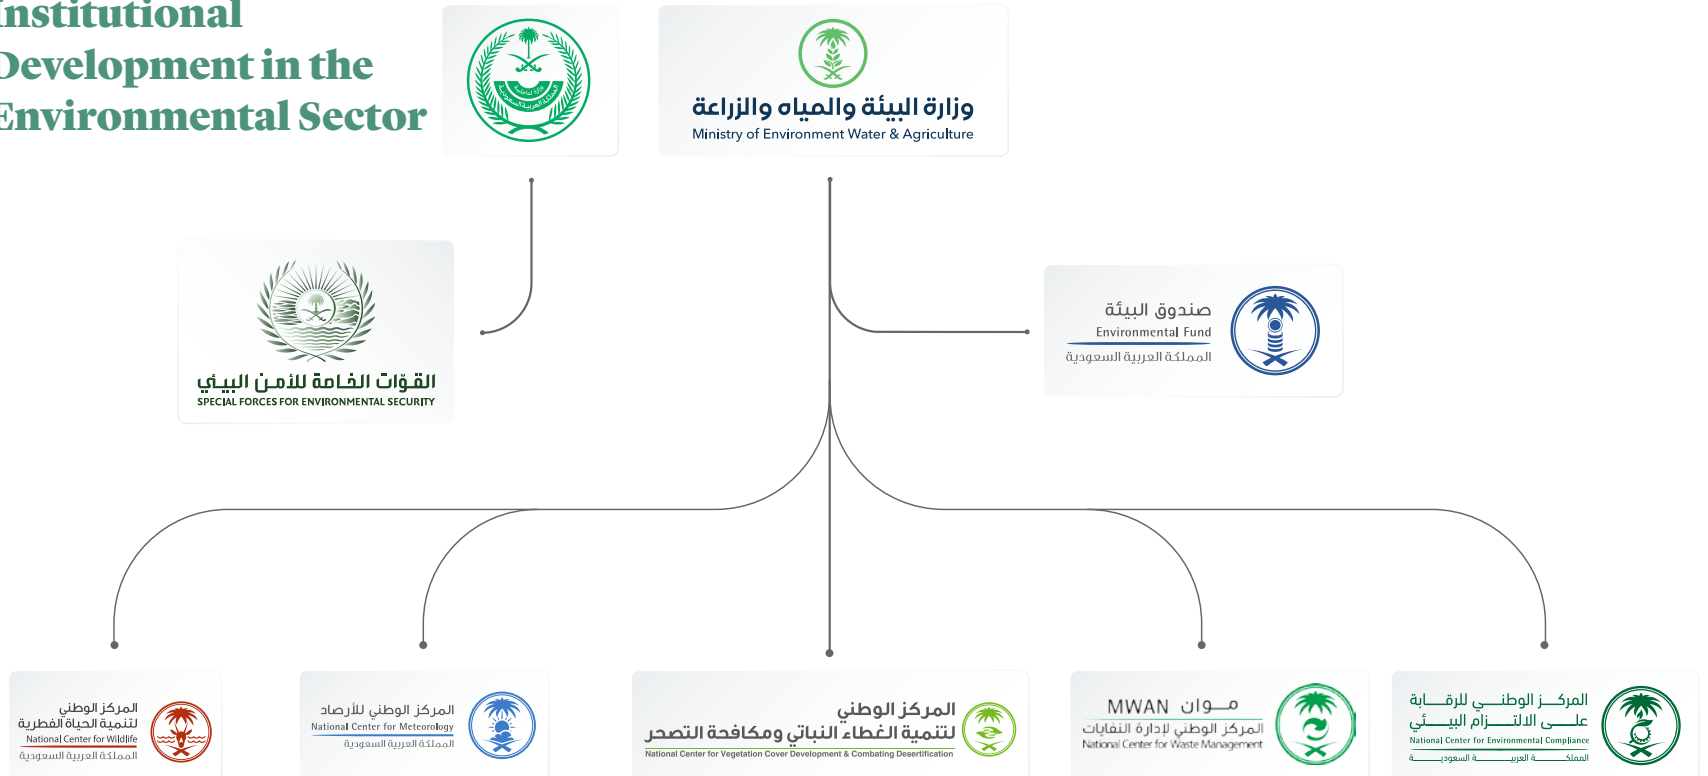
Institutional Development in the Environmental Sector

وزارة البيئة والمياه والزراعة
Ministry of Environment Water & Agriculture

القوّات الخاصة للأمن البيئي
SPECIAL FORCES FOR ENVIRONMENTAL SECURITY

صندوق البيئة
Environmental Fund
المملكة العربية السعودية

المركز الوطني لتنمية الحياة الفطرية
National Center for Wildlife
المملكة العربية السعودية

المركز الوطني للأرصاد
National Center for Meteorology
المملكة العربية السعودية

المركز الوطني لتنمية الغطاء النباتي ومكافحة التصحر
National Center for Vegetation Cover Development & Combating Desertification

MWAN موان
المركز الوطني لإدارة النفايات
National Center for Waste Management

المركز الوطني للرقابة على الالتزام البيئي
National Center for Environmental Compliance
المملكة العربية السعودية